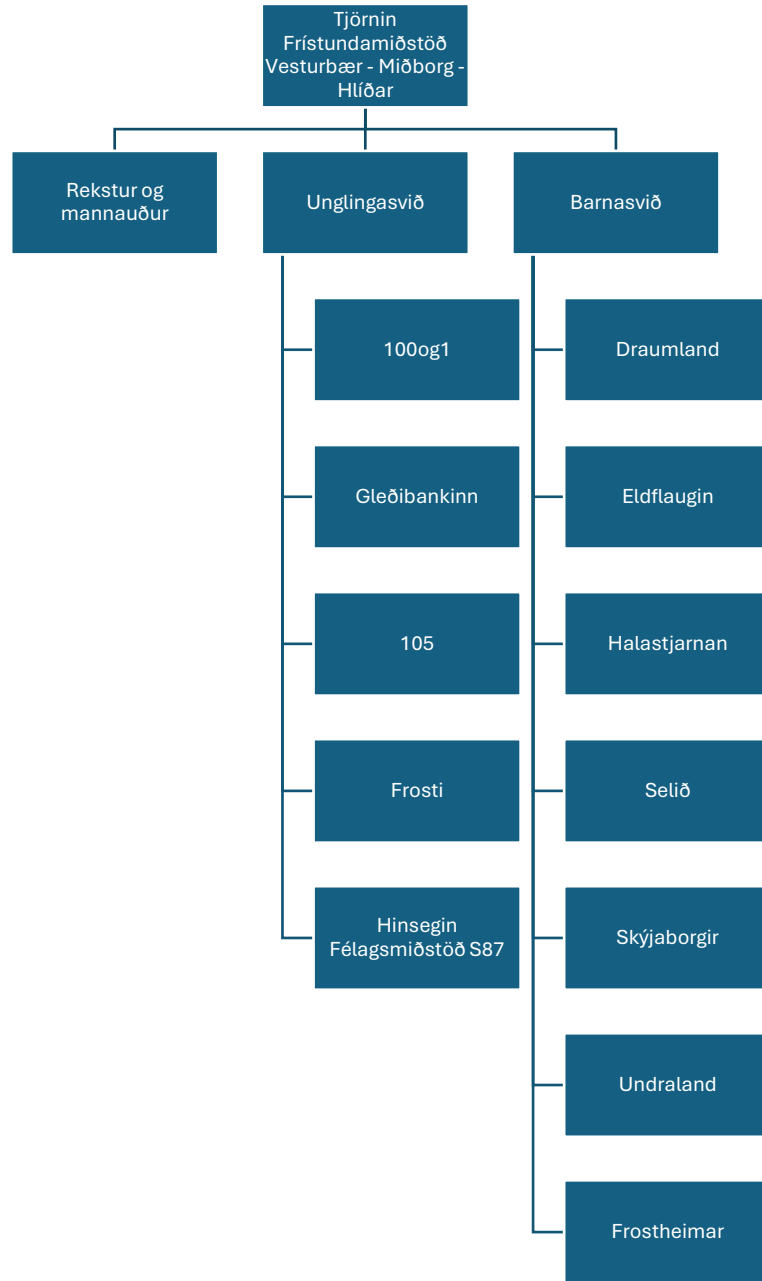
Tjörnin Frístundamiðstöð Vesturbær - Miðborg - Hlíðar

Rekstur og mannauður

Unglingasvið

Barnasvið

100og1

Gleðibankinn

105

Frosti

Hinsegin Félagsmiðstöð S87

Draumland

Eldflaugin

Halastjarnan

Selið

Skýjaborgir

Undraland

Frostheimar